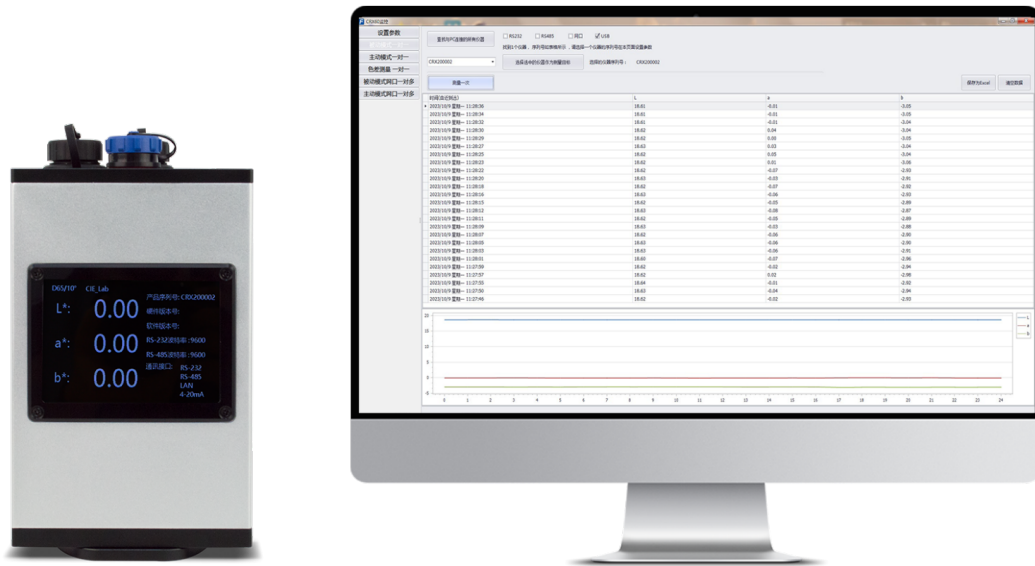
D65/10° CIE_Lab

L*: 0.00

a*: 0.00

b*: 0.00

产品序列号: CRX200002
硬件版本号:
软件版本号:
RS-232波特率: 9600
RS-485波特率: 9600
通讯接口: RS-232 RS-485 LAN 4-20mA

CRX60监控

设置参数
主动模式一对一
色差测量一对一
被动模式网口一对多
主动模式网口一对多

查找与PC连接的所有仪器
RS232 RS485 网口 USB
CRX200002
选择选中的仪器作为测量目标
选择的仪器序列号: CRX200002
测量一次
保存为Excel
清空数据

| 时间(測试时点) | L | a | b |
|---|---|---|---|
| 2023/10/9 星期一 11:28:36 | 18.61 | -0.01 | -2.05 |
| 2023/10/9 星期一 11:28:34 | 18.61 | -0.01 | -2.03 |
| 2023/10/9 星期一 11:28:32 | 18.61 | -0.01 | -2.04 |
| 2023/10/9 星期一 11:28:30 | 18.62 | 0.04 | -2.04 |
| 2023/10/9 星期一 11:28:29 | 18.62 | 0.03 | -2.03 |
| 2023/10/9 星期一 11:28:27 | 18.62 | -0.03 | -2.04 |
| 2023/10/9 星期一 11:28:25 | 18.62 | 0.03 | -2.04 |
| 2023/10/9 星期一 11:28:23 | 18.62 | 0.01 | -2.06 |
| 2023/10/9 星期一 11:28:22 | 18.62 | -0.07 | -2.93 |
| 2023/10/9 星期一 11:28:20 | 18.63 | -0.03 | -2.03 |
| 2023/10/9 星期一 11:28:18 | 18.62 | -0.07 | -2.92 |
| 2023/10/9 星期一 11:28:16 | 18.62 | -0.06 | -2.93 |
| 2023/10/9 星期一 11:28:15 | 18.63 | -0.05 | -2.92 |
| 2023/10/9 星期一 11:28:12 | 18.63 | -0.08 | -2.87 |
| 2023/10/9 星期一 11:28:11 | 18.62 | -0.05 | -2.89 |
| 2023/10/9 星期一 11:28:09 | 18.63 | -0.03 | -2.88 |
| 2023/10/9 星期一 11:28:07 | 18.62 | -0.06 | -2.90 |
| 2023/10/9 星期一 11:28:05 | 18.63 | -0.06 | -2.90 |
| 2023/10/9 星期一 11:28:03 | 18.62 | -0.06 | -2.91 |
| 2023/10/9 星期一 11:28:01 | 18.60 | -0.07 | -2.96 |
| 2023/10/9 星期一 11:27:59 | 18.62 | -0.02 | -2.94 |
| 2023/10/9 星期一 11:27:57 | 18.62 | -0.02 | -2.98 |
| 2023/10/9 星期一 11:27:55 | 18.64 | -0.01 | -2.92 |
| 2023/10/9 星期一 11:27:50 | 18.63 | -0.04 | -2.94 |
| 2023/10/9 星期一 11:27:48 | 18.62 | -0.02 | -2.93 |

20 15 10 5 0
0 1 2 3 4 5 6 7 8 9 10 11 12 13 14 15 16 17 18 19 20 21 22 23 24
L a b